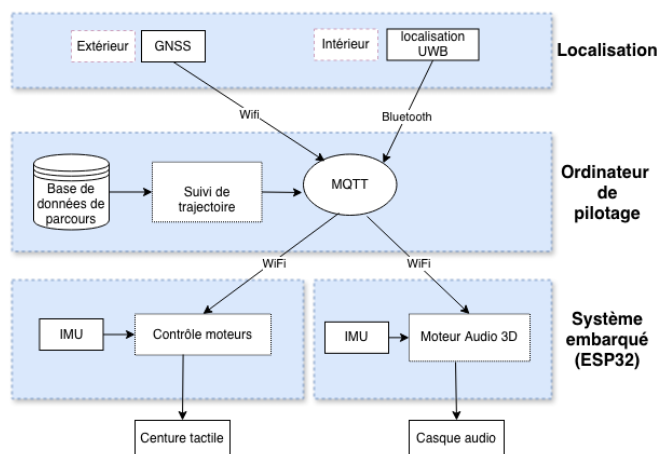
Extérieur
GNSS
Intérieur
localisation UWB
Localisation

Wifi
Bluetooth

Base de données de parcours
Suivi de trajectoire
MQTT
Ordinateur de pilotage

WiFi
WiFi

IMU
Contrôle moteurs
IMU
Moteur Audio 3D
Système embarqué (ESP32)

Centure tactile
Casque audio